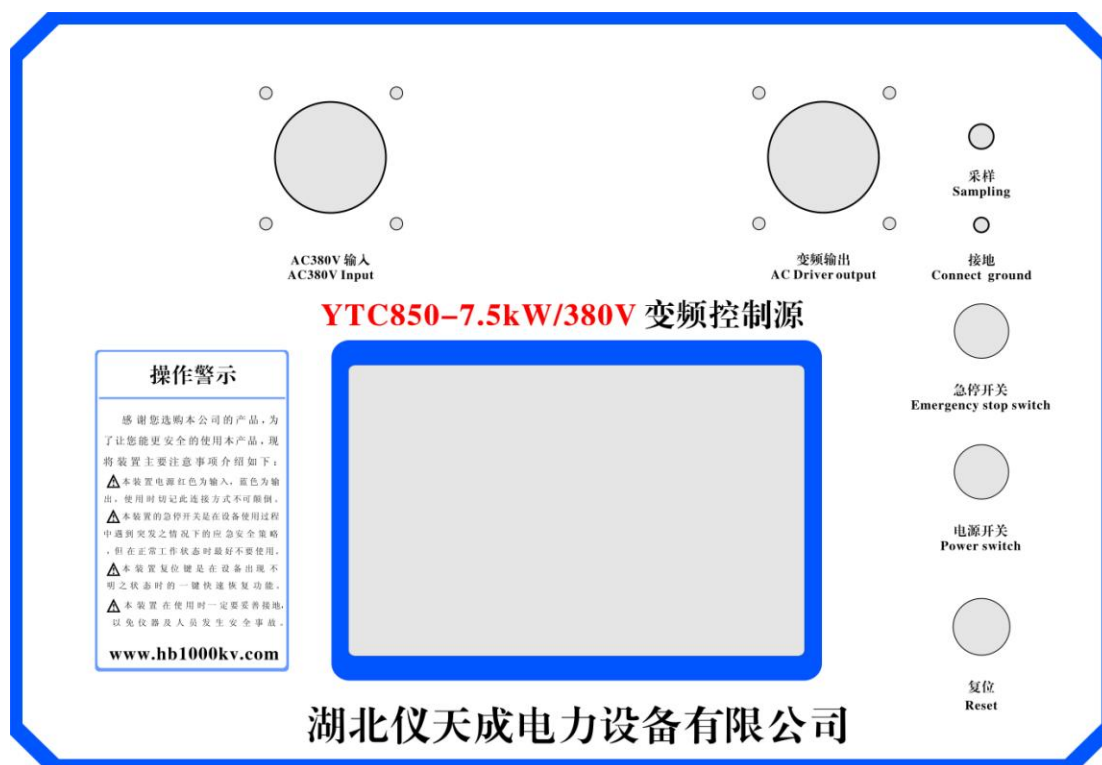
AC380V 输入
AC380V Input

变频输出
AC Driver output

采样
Sampling

接地
Connect ground

YTC850-7.5kW/380V 变频控制源

操作警示

感谢您选购本公司的产品，为了让您能更安全的使用本产品，现将装置主要注意事项介绍如下：
⚠本装置电源红色为输入，蓝色为输出，使用时切记此连接方式不可颠倒。
⚠本装置的急停开关是在设备使用过程中遇到突发之情况下的应急安全策略，但在正常工作状态时最好不要使用。
⚠本装置复位键是在设备出现不明之状态时的一键快速恢复功能。
⚠本装置在使用时一定要妥善接地，以免仪器及人员发生安全事故。

www.hb1000kv.com

急停开关
Emergency stop switch

电源开关
Power switch

复位
Reset

湖北仪天成电力设备有限公司